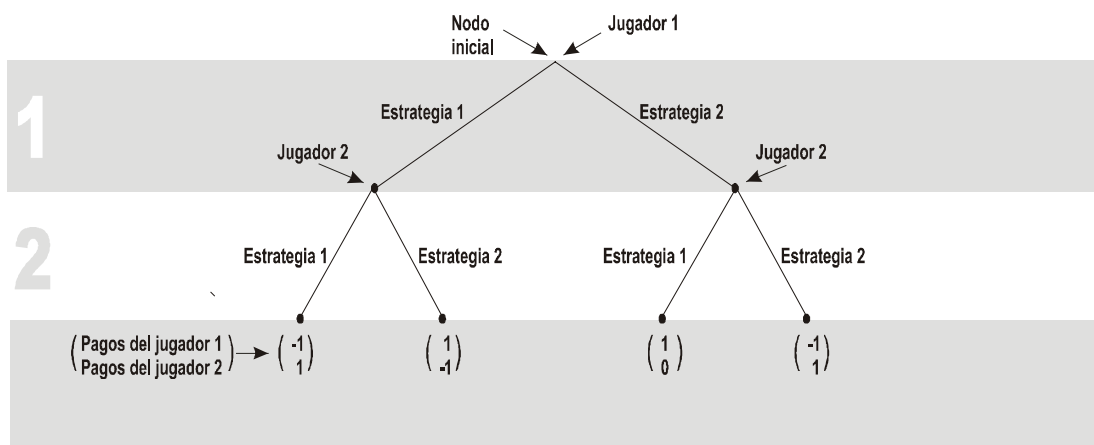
Nodo inicial

Jugador 1

1

Estrategia 1

Estrategia 2

Jugador 2

Jugador 2

2

Estrategia 1

Estrategia 2

Estrategia 1

Estrategia 2

$\begin{pmatrix} \text{Pagos del jugador 1} \\ \text{Pagos del jugador 2} \end{pmatrix} \rightarrow \begin{pmatrix} -1 \\ 1 \end{pmatrix}$

$\begin{pmatrix} 1 \\ -1 \end{pmatrix}$

$\begin{pmatrix} 1 \\ 0 \end{pmatrix}$

$\begin{pmatrix} -1 \\ 1 \end{pmatrix}$